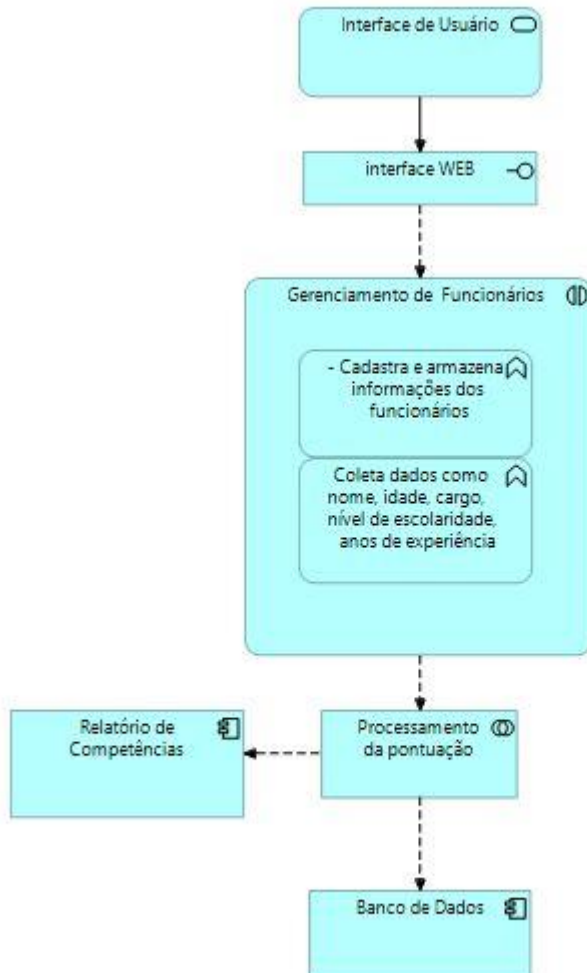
Interface de Usuário

interface WEB

Gerenciamento de Funcionários

- Cadastra e armazena informações dos funcionários

Coleta dados como nome, idade, cargo, nível de escolaridade, anos de experiência

Relatório de Competências

Processamento da pontuação

Banco de Dados